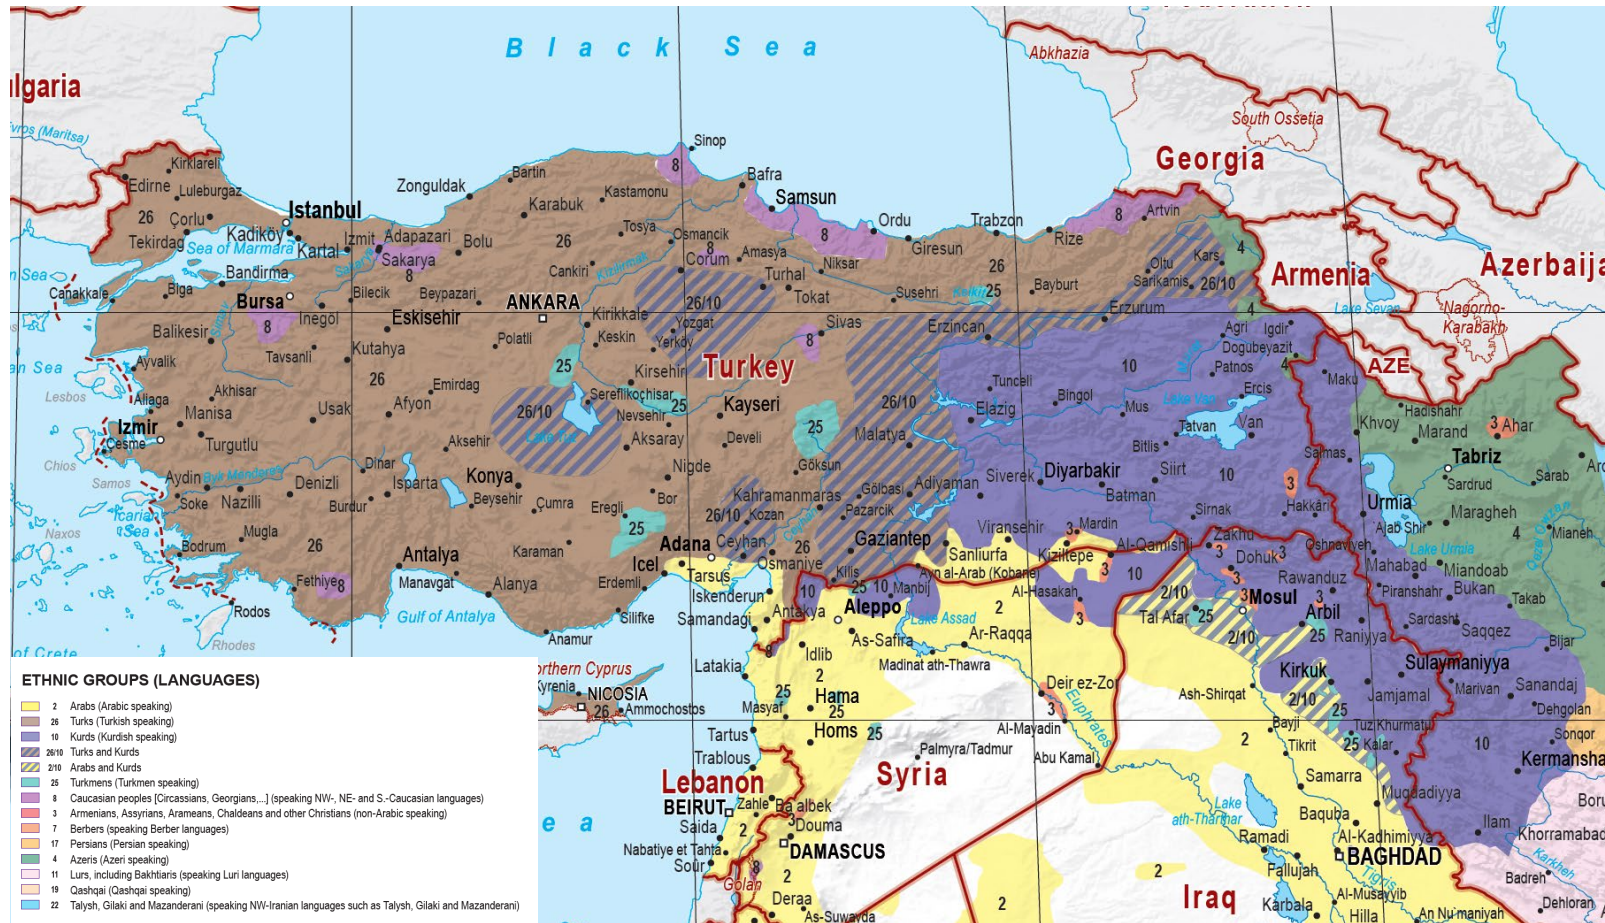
Black Sea

lgaria
vros (Maritsa)
Kirklareli
Edirne
Luleburgaz
26
Çorlu
Tekirdag
Istanbul
Kadiköy
Kartal
Sea of Marmara
Zonguldak
Bartin
Sinop
8
Karabuk
Kastamonu
Bafra
Samsun
Ordu
Trabzon
Giresun
Rize
Artvin
8
Abkhazia
South Ossetia
Georgia
Armenia
Azerbaija
Lake Sevan
Nagorno-Karabakh
AZE
Izmit
Adapazari
Sakarya
Bolu
26
Tosya
Osmancik
Çorum
Amasya
Turhal
Tokat
Niksar
Cankiri
Kizilirmak
8
8
26
Susehri
Kelkit
25
Bayburt
Oltu
Kars
Sarikamis
26/10
4
n Sea
Çanakkale
Biga
Bandirma
Bursa
Bilecik
Beypazari
ANKARA
Kirikkale
26/10
Yozgat
Yerköy
Keskin
Sivas
Erzincan
Erzurum
Agri
Igdir
Dogubeyazit
Patnos
Maku
Balikesir
8
Inegöl
Eskisehir
Polatli
Kutahya
Tavsanli
Turkey
Kirsehir
8
Ayvalik
n Sea
Lesbos
Aliaga
Akhisar
Manisa
26
Emirdag
Usak
Afyon
25
26/10
Sereflikoçhisar
Nevsehir
25
Lake Tuz
Kayseri
Aksaray
Develi
26/10
Malatya
Elazig
Tunceli
Bingol
10
Mus
Lake Van
Tatvan
Van
Ercis
Bitlis
Izmir
Çesme
Turgutlu
Chios
Aksehir
Nigde
25
Göksun
Siirt
Salmas
Khvoy
Hadishahr
Marand
Ahar
3
Tabriz
Ar
Samos
Aydin
Buyk Menderes
Dinar
Denizli
Isparta
Konya
Beysehir
Bor
Kahramanmaras
Gölbasi
Adiyaman
Siverek
Diyarbakir
Batman
10
3
Urmia
Sarab
Sardrud
Soke
Nazilli
Burdur
Çumra
Eregli
Kozan
26/10
Pazarcik
Icaria
Sea
Naxos
Mugla
26
Bodrum
Antalya
Karaman
25
Adana
Ceyhan
Osmaniye
26
Gaziantep
Viransehir
Mardin
3
Sirnak
Hakkari
Ajab Shir
Maragheh
4
Mianeh
Lake Urmia
Qezel Ozan
Fethiye
8
Manavgat
Alanya
Erdemli
Icel
Tarsus
Iskenderun
Antakya
Kilis
10
25
Manbij
Sanliurfa
Kiziltepe
Ayn al-Arab (Kobane)
Al-Qamishli
Zakhu
Dohuk
3
Oshnaviyeh
Mahabad
Miandoab
10
Al-Hasakah
3
2/10
Rawanduz
3
Piranshahr
Bukan
Takab
Rodos
Rhodes
Gulf of Antalya
Silifke
Samandag
Aleppo
Lake Assad
2
Ar-Raqqa
Tal Afar
25
Mosul
3
Arbil
Sardasht
Saqqez
Bijar
of Crete
Anamur
As-Safira
2/10
25
Raniyya
Sulaymaniyya
orthern Cyprus
yrenia
NICOSIA
Latakia
Idlib
Madinat ath-Thawra
Deir ez-Zor
Ash-Shirqat
Kirkuk
Jamjamal
Marivan
Sanandaj
Dehgolan
Ammochostos
26
Masyaf
2
25
Hama
25
Euphrates
2/10
25
Tuz Khurmatu
Songor
Tartus
Homs
25
Al-Mayadin
Bayji
Tikrit
25
Kalar
10
Kermansha
Trablous
Palmyra/Tadmur
Abu Kamal
2
Lebanon
Syria
Samarra
Muqdadiyya
Boru
BEIRUT
Zahle
Baalbek
ea
Saida
2
Douma
Lake ath-Tharthar
Baquba
Ilam
Khorramabad
Ramadi
Al-Kadhimiyya
Nabatiye et Tahta
Sour
DAMASCUS
BAGHDAD
Karkheh
2
Golan
Fallujah
Badreh
2
Al-Musayyib
Tigris
Dehloran
Deraa
As-Suwayda
2
Iraq
Karbala
Hilla
An Nu'maniyah

ETHNIC GROUPS (LANGUAGES)
2 Arabs (Arabic speaking)
26 Turks (Turkish speaking)
10 Kurds (Kurdish speaking)
26/10 Turks and Kurds
2/10 Arabs and Kurds
25 Turkmens (Turkmen speaking)
8 Caucasian peoples [Circassians, Georgians,...] (speaking NW-, NE- and S.-Caucasian languages)
3 Armenians, Assyrians, Arameans, Chaldeans and other Christians (non-Arabic speaking)
7 Berbers (speaking Berber languages)
17 Persians (Persian speaking)
4 Azeris (Azeri speaking)
11 Lurs, including Bakhtiaris (speaking Luri languages)
19 Qashqai (Qashqai speaking)
22 Talysh, Gilaki and Mazanderani (speaking NW-Iranian languages such as Talysh, Gilaki and Mazanderani)